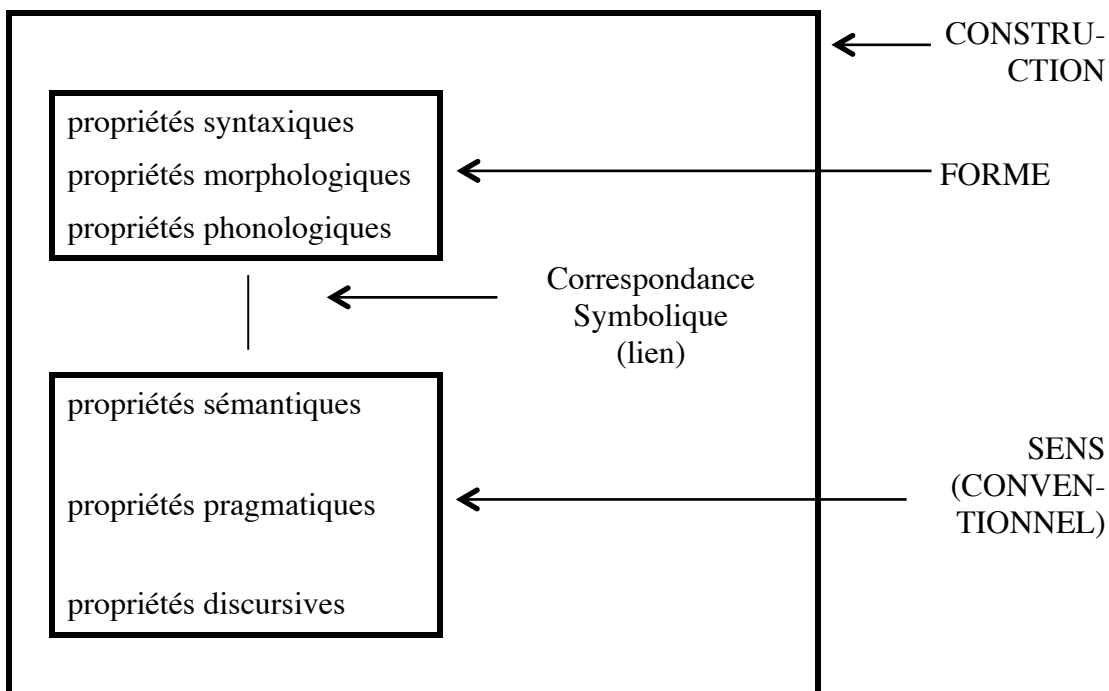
CONSTRUCTION

propriétés syntaxiques
propriétés morphologiques
propriétés phonologiques

FORME

Correspondance Symbolique (lien)

propriétés sémantiques

propriétés pragmatiques

propriétés discursives

SENS (CONVENTIONNEL)